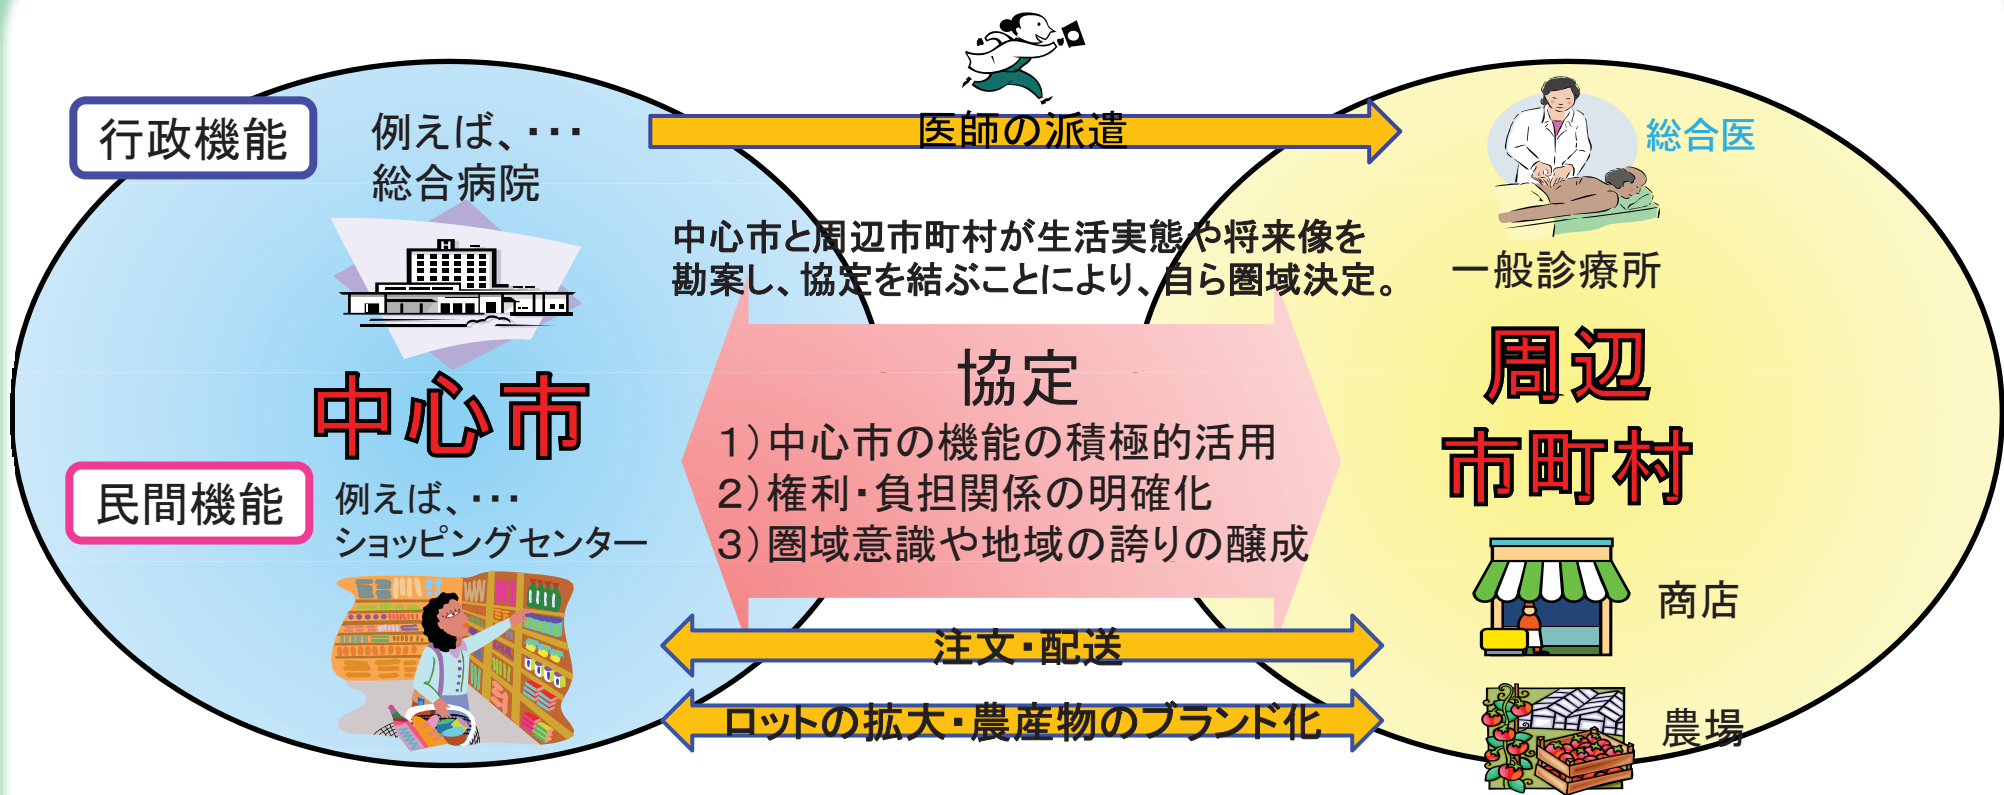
行政機能

例えば、･･･
総合病院

中心市

民間機能

例えば、･･･
ショッピングセンター

医師の派遣

中心市と周辺市町村が生活実態や将来像を勘案し、協定を結ぶことにより、自ら圏域決定。

協定

1）中心市の機能の積極的活用
2）権利・負担関係の明確化
3）圏域意識や地域の誇りの醸成

注文・配送

ロットの拡大・農産物のブランド化

総合医

一般診療所

周辺
市町村

商店

農場